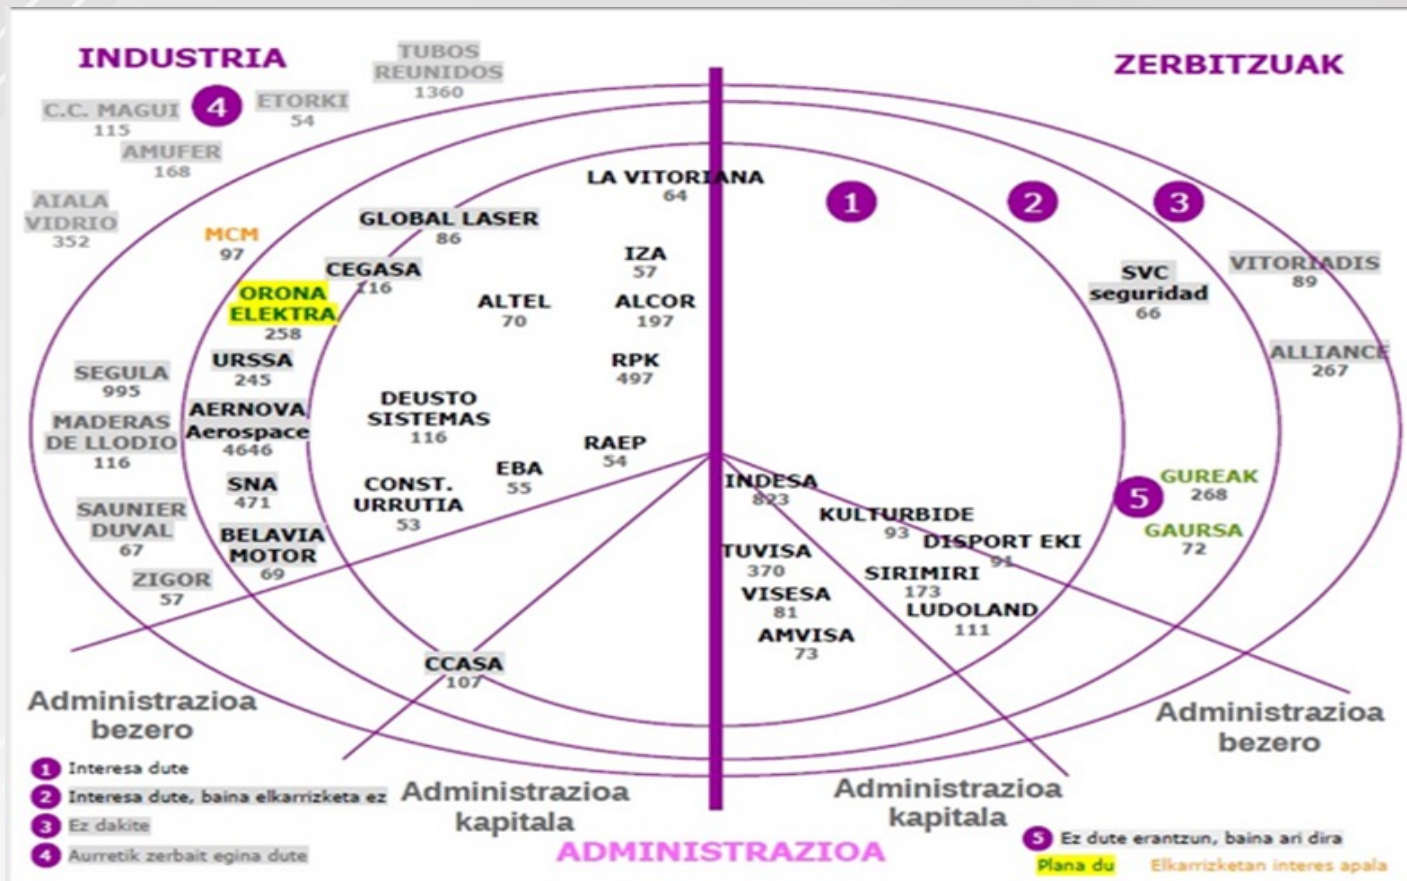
INDUSTRIA

TUBOS REUNIDOS
1360

ZERBITZUAK

C.C. MAGUI
115

4

ETORKI
54

AMUFER
168

AIALA VIDRIO
352

MCM
97

GLOBAL LASER
86

LA VITORIANA
64

1

2

3

IZA
57

CEGASA
116

ORONA ELEKTRA
258

ALTEL
70

ALCOR
197

SVC seguridad
66

VITORIADIS
89

URSSA
245

RPK
497

ALLIANCE
267

SEGULA
995

DEUSTO SISTEMAS
116

MADERAS DE LLODIO
116

AERNOVA Aerospace
4646

RAEP
54

EBA
55

INDESA
823

GUREAK
268

5

SNA
471

CONST. URRUTIA
53

KULTURBIDE
93

GAURSA
72

SAUNIER DUVAL
67

BELAVIA MOTOR
69

DISPORT EKI
91

TUVISA
370

SIRIMIRI
173

ZIGOR
57

VISESA
81

LUDOLAND
111

AMVISA
73

CCASA
107

Administrazioa bezero

Administrazioa bezero

1 Interesa dute

2 Interesa dute, baina elkarrizketa ez

3 Ez dakite

4 Aurretik zerbait egina dute

Administrazioa kapitala

Administrazioa kapitala

ADMINISTRAZIOA

5 Ez dute erantzun, baina ari dira

Plana du

Elkarrizketan interes apala